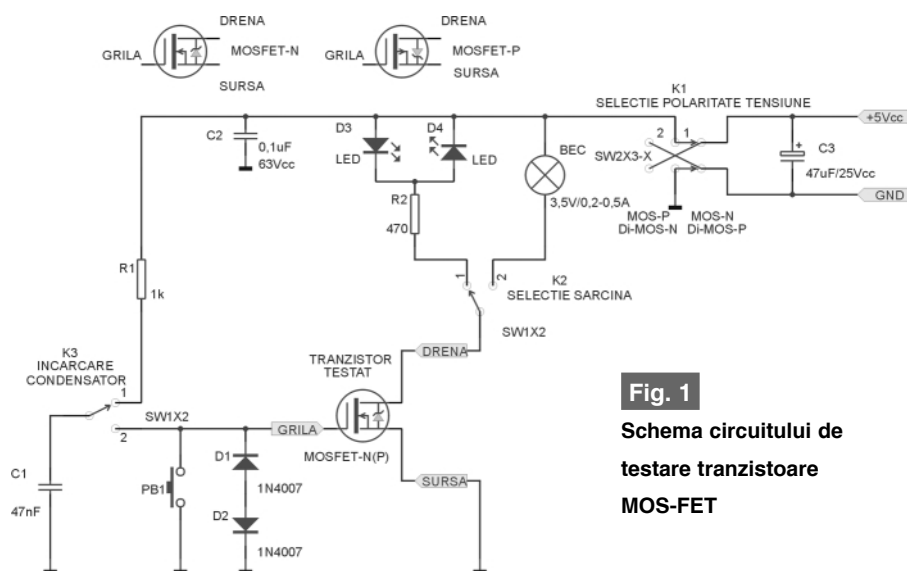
DRENA
GRILA
MOSFET-N
SURSA

DRENA
GRILA
MOSFET-P
SURSA

K1
SELECTIE POLARITATE TENSIUNE

+5Vcc

C2
0,1uF
63Vcc

D3
LED

D4
LED

BEC

2
1
SW2X3-X

C3
47uF/25Vcc

GND

R2
470

3,5V/0,2-0,5A

MOS-P
Di-MOS-N

MOS-N
Di-MOS-P

R1
1k

1
2
K2
SELECTIE SARCINA

SW1X2

K3
INCARCARE
CONDENSATOR

TRANZISTOR
TESTAT

DRENA

1
2
SW1X2

GRILA

C1
47nF

PB1

D1
1N4007

D2
1N4007

MOSFET-N(P)

SURSA

Fig. 1

Schema circuitului de testare tranzistoare MOS-FET